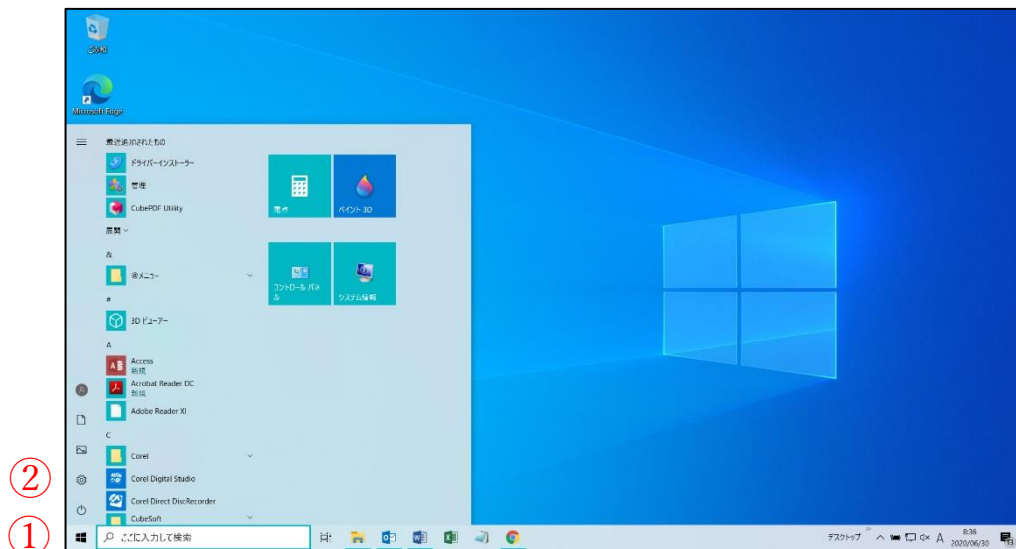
ごみ箱

Microsoft Edge

最近追加されたもの

ドライバーインストーラー

電卓

CubePDF Utility

展開

&

※メニュー

#

3D ビューアー

A

Access
新規

Acrobat Reader DC
新規

Adobe Reader XI

C

Corel

Corel Digital Studio

Corel Direct DiscRecorder

CubeSoft

電卓

ペイント 3D

コントロール パネル

システム情報

②

①

ここに入力して検索

デスクトップ

A

8:36
2020/06/30